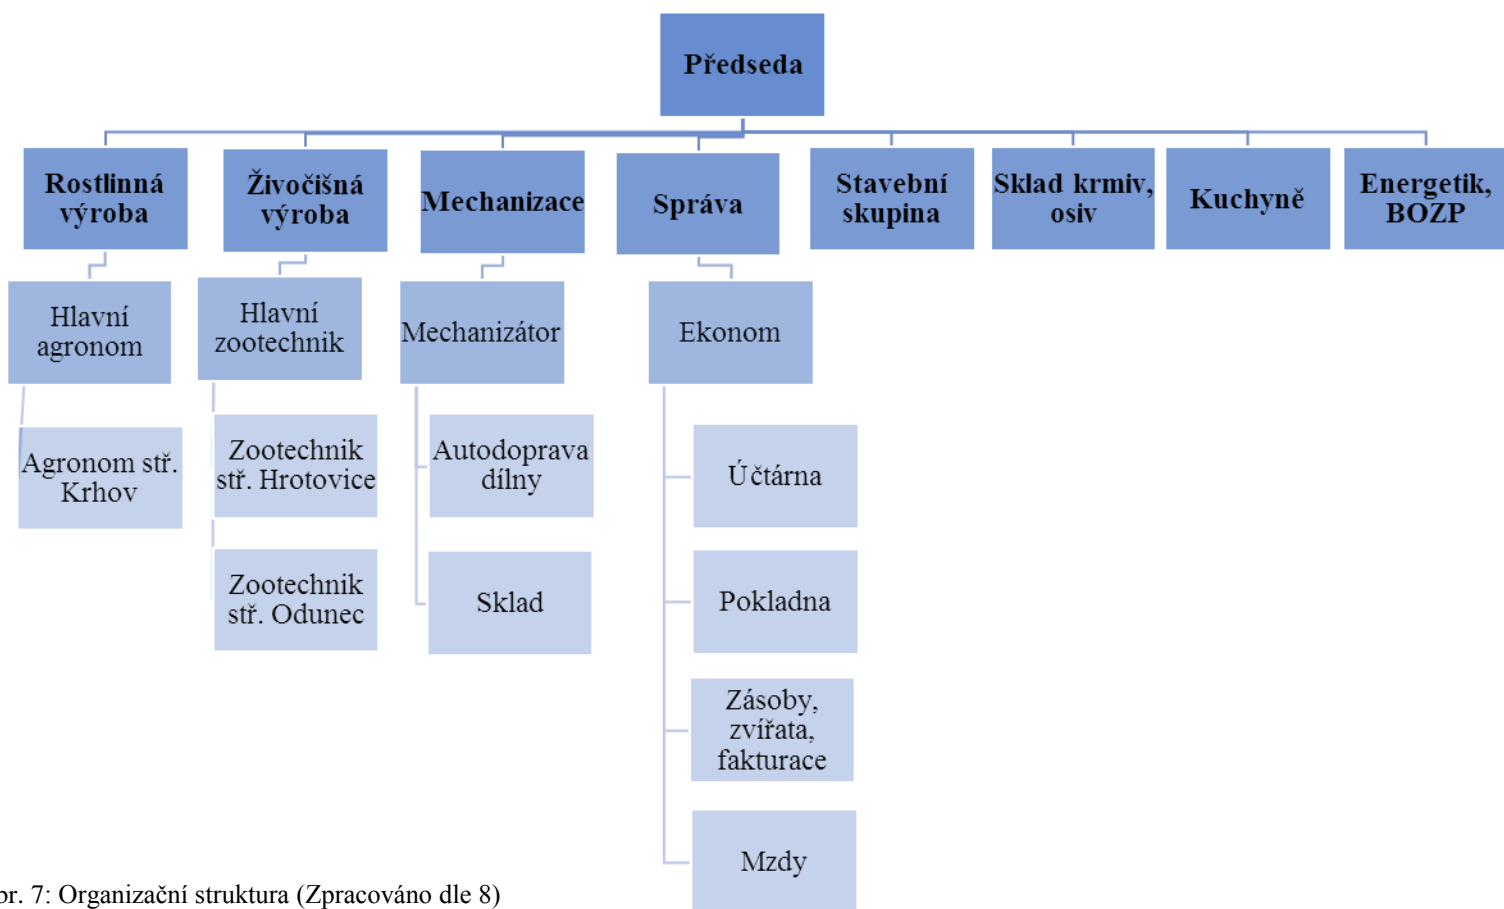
Předseda

Rostlinná výroba

Živočišná výroba

Mechanizace

Správa

Stavební skupina

Sklad krmiv, osiv

Kuchyně

Energetik, BOZP

Hlavní agronom

Agronom stř. Krhov

Hlavní zootechnik

Zootechnik stř. Hrotovice

Zootechnik stř. Odunec

Mechanizátor

Autodoprava dílny

Sklad

Ekonom

Účtárna

Pokladna

Zásoby, zvířata, fakturace

Mzdy

br. 7: Organizační struktura (Zpracováno dle 8)